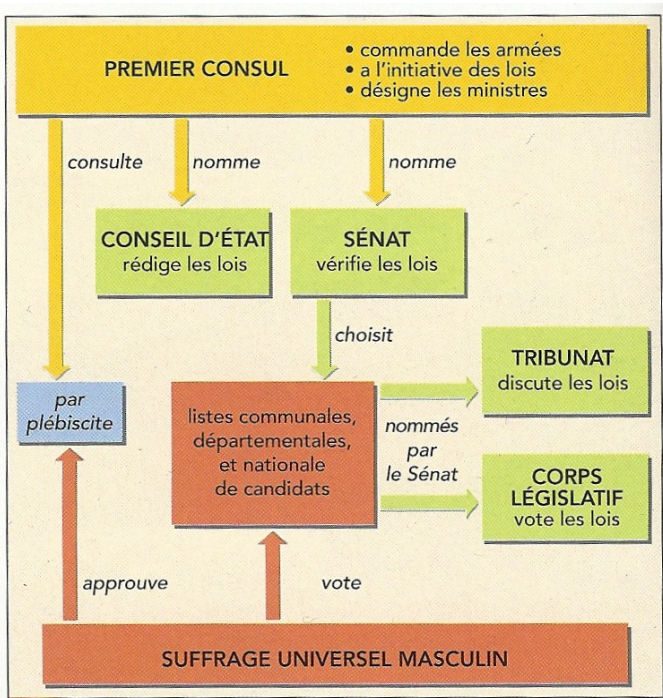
PREMIER CONSUL

• commande les armées
• a l'initiative des lois
• désigne les ministres

consulte

nomme

nomme

CONSEIL D'ÉTAT
rédige les lois

SÉNAT
vérifie les lois

choisit

par plébiscite

listes communales, départementales, et nationale de candidats

nommés par le Sénat

TRIBUNAT
discute les lois

CORPS LÉGISLATIF
vote les lois

approuve

vote

SUFFRAGE UNIVERSEL MASCULIN